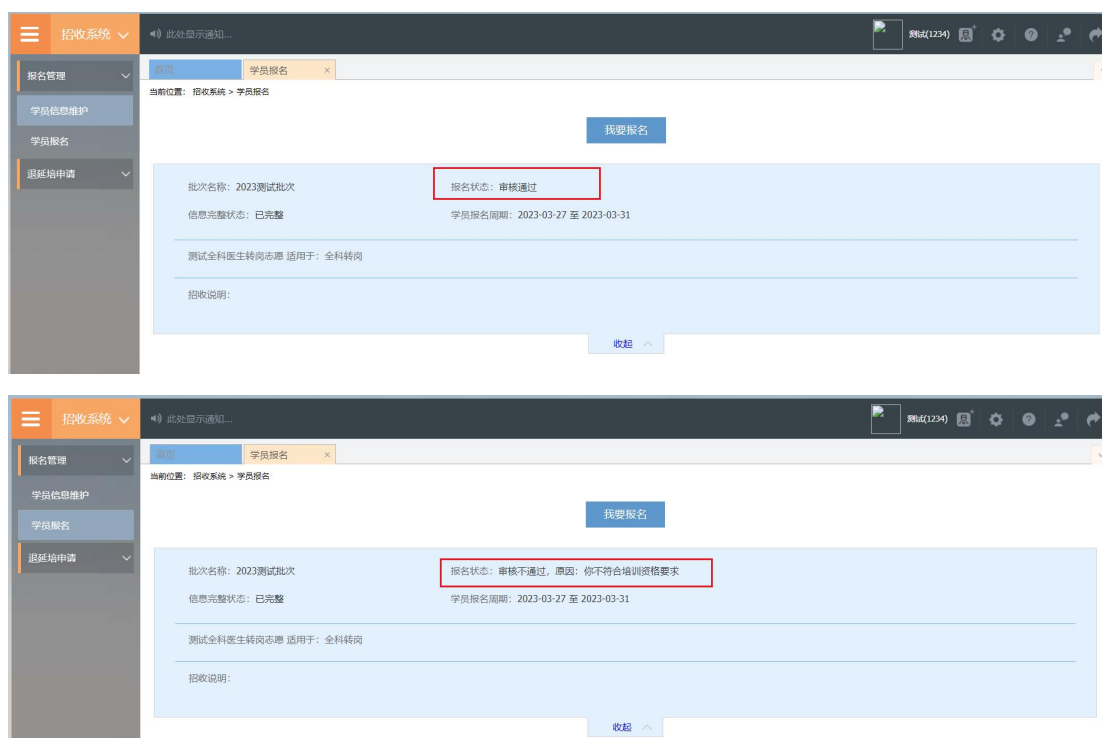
招收系统

此处显示通知...

测试(1234)

报名管理

学员信息维护

学员报名

退延培申请

首页

学员报名 ×

当前位置： 招收系统 > 学员报名

我要报名

批次名称：2023测试批次

报名状态：审核通过

信息完整状态：已完整

学员报名周期：2023-03-27 至 2023-03-31

测试全科医生转岗志愿 适用于：全科转岗

招收说明：

收起

招收系统

此处显示通知...

测试(1234)

报名管理

学员信息维护

学员报名

退延培申请

首页

学员报名 ×

当前位置： 招收系统 > 学员报名

我要报名

批次名称：2023测试批次

报名状态：审核不通过，原因：你不符合培训资格要求

信息完整状态：已完整

学员报名周期：2023-03-27 至 2023-03-31

测试全科医生转岗志愿 适用于：全科转岗

招收说明：

收起